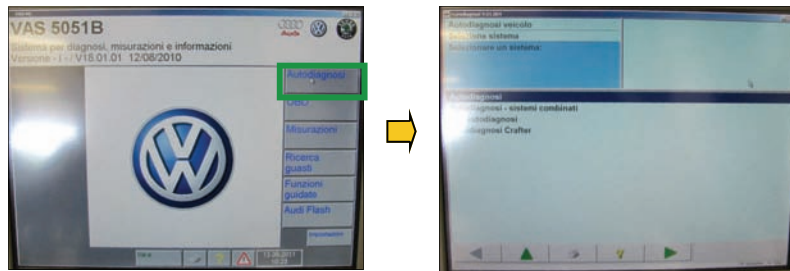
VAS 5051B

Sistema per diagnosi, misurazioni e informazioni
Versione - I - / V18.01.01 12/08/2010

Audi

Autodiagnosi

OBD

Misurazioni

Ricerca guasti

Funzioni guidate

Audi Flash

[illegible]

Autodiagnosi veicolo
Selezione sistema
Selezionare un sistema:

Autodiagnosi
Autodiagnosi - sistemi combinati
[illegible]autodiagnosi
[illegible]diagnosi Crafter